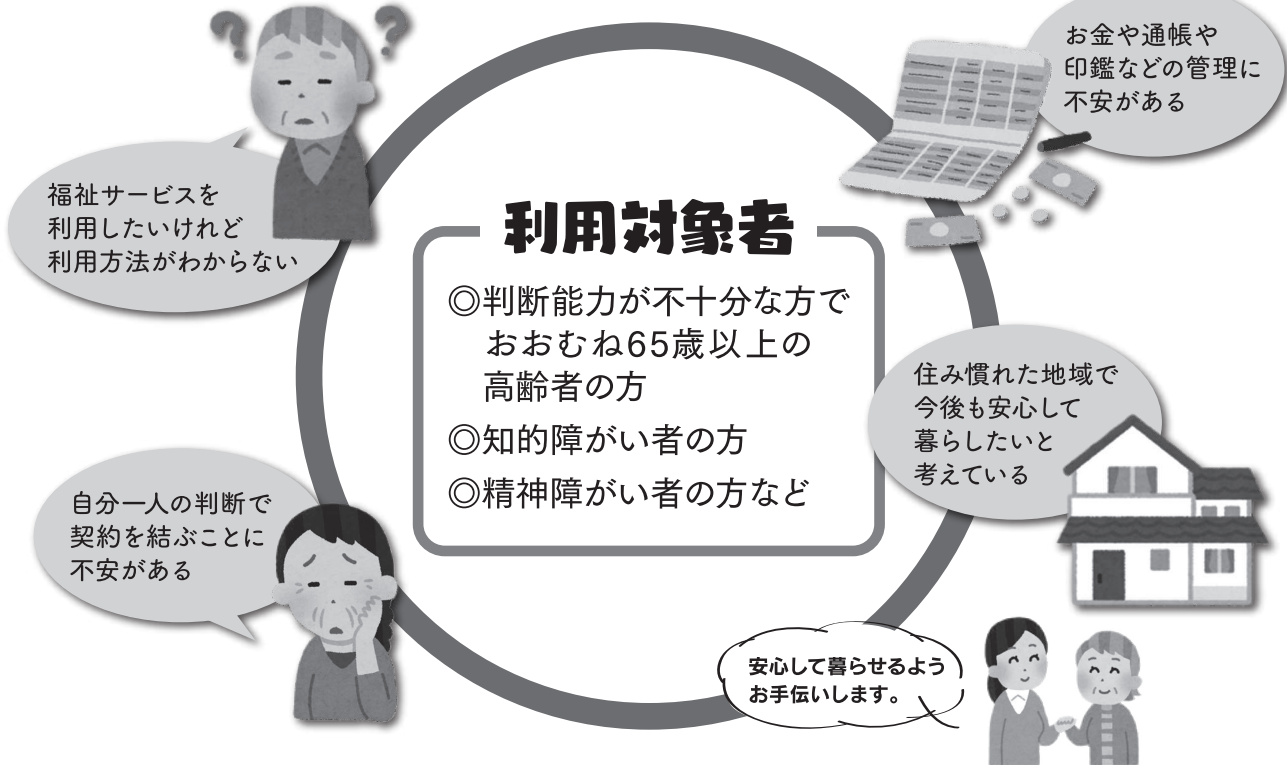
福祉サービスを
利用したいけれど
利用方法がわからない

お金や通帳や
印鑑などの管理に
不安がある

利用対象者

◎判断能力が不十分な方で
おおむね65歳以上の
高齢者の方
◎知的障がい者の方
◎精神障がい者の方など

住み慣れた地域で
今後も安心して
暮らしたいと
考えている

自分一人の判断で
契約を結ぶことに
不安がある

安心して暮らせるよう
お手伝いします。